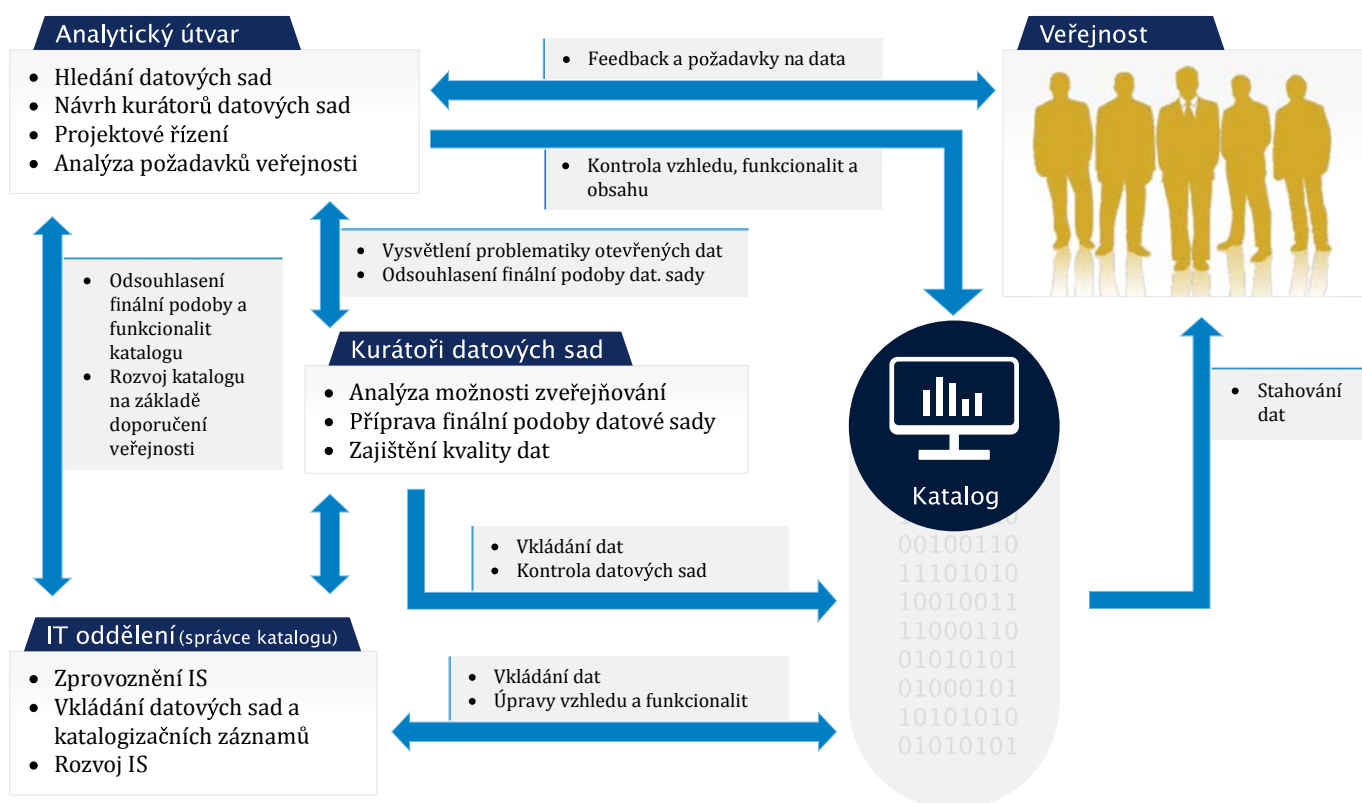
Analytický útvar

- Hledání datových sad
- Návrh kurátorů datových sad
- Projektové řízení
- Analýza požadavků veřejnosti

- Feedback a požadavky na data

Veřejnost

- Kontrola vzhledu, funkcionalit a obsahu

- Vysvětlení problematiky otevřených dat
- Odsouhlasení finální podoby dat. sady

- Odsouhlasení finální podoby a funkcionalit katalogu
- Rozvoj katalogu na základě doporučení veřejnosti

Kurátoři datových sad

- Analýza možnosti zveřejňování
- Příprava finální podoby datové sady
- Zajištění kvality dat

Katalog

- Stahování dat

- Vkládání dat
- Kontrola datových sad

00100110
11101010
10010011
11000110
01010101
01000101
10101010
01010101

IT oddělení (správce katalogu)

- Zprovoznění IS
- Vkládání datových sad a katalogizačních záznamů
- Rozvoj IS

- Vkládání dat
- Úpravy vzhledu a funkcionalit